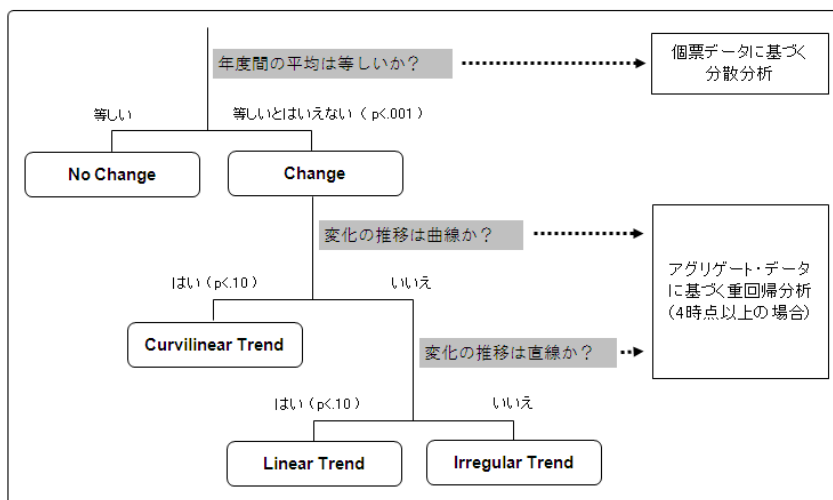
年度間の平均は等しいか？

個票データに基づく分散分析

等しい

等しいとはいえない（p<.001）

No Change

Change

変化の推移は曲線か？

アグリゲート・データに基づく重回帰分析（4時点以上の場合）

はい（p<.10）

いいえ

Curvilinear Trend

変化の推移は直線か？

はい（p<.10）

いいえ

Linear Trend

Irregular Trend